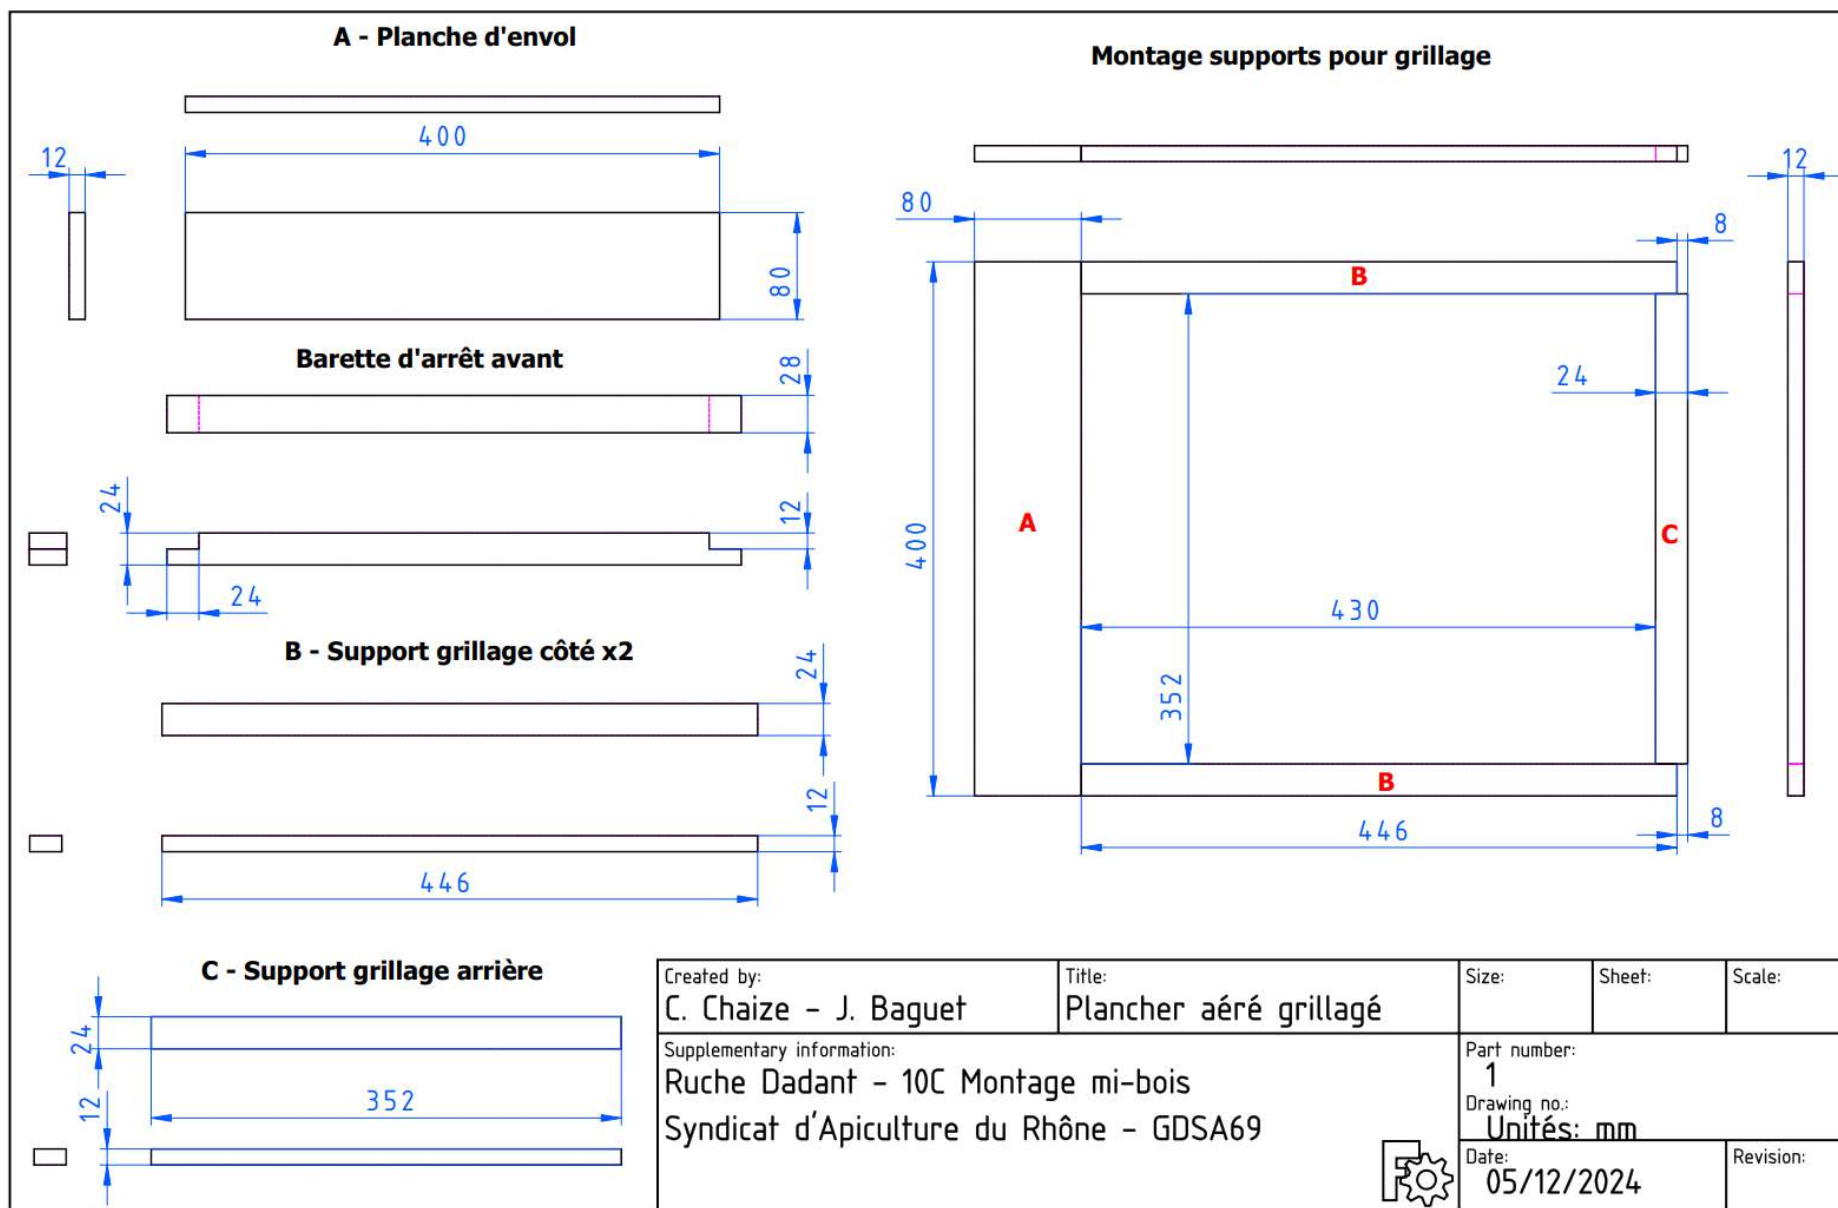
A - Planche d'envol

12

400

80

Barette d'arrêt avant

28

24

12

24

B - Support grillage côté x2

24

12

446

C - Support grillage arrière

24

352

12

Montage supports pour grillage

12

80

8

B

24

400

A

C

430

352

B

446

8

| Created by: C. Chaize - J. Baguet | Title: Plancher aéré grillagé | Size: | Sheet: | Scale: |
|---|---|---|---|---|
| Supplementary information: Ruche Dadant - 10C Montage mi-bois Syndicat d'Apiculture du Rhône - GDSA69 | | Part number: 1 Drawing no.: Unités: mm | | |
| | | Date: 05/12/2024 | | Revision: |